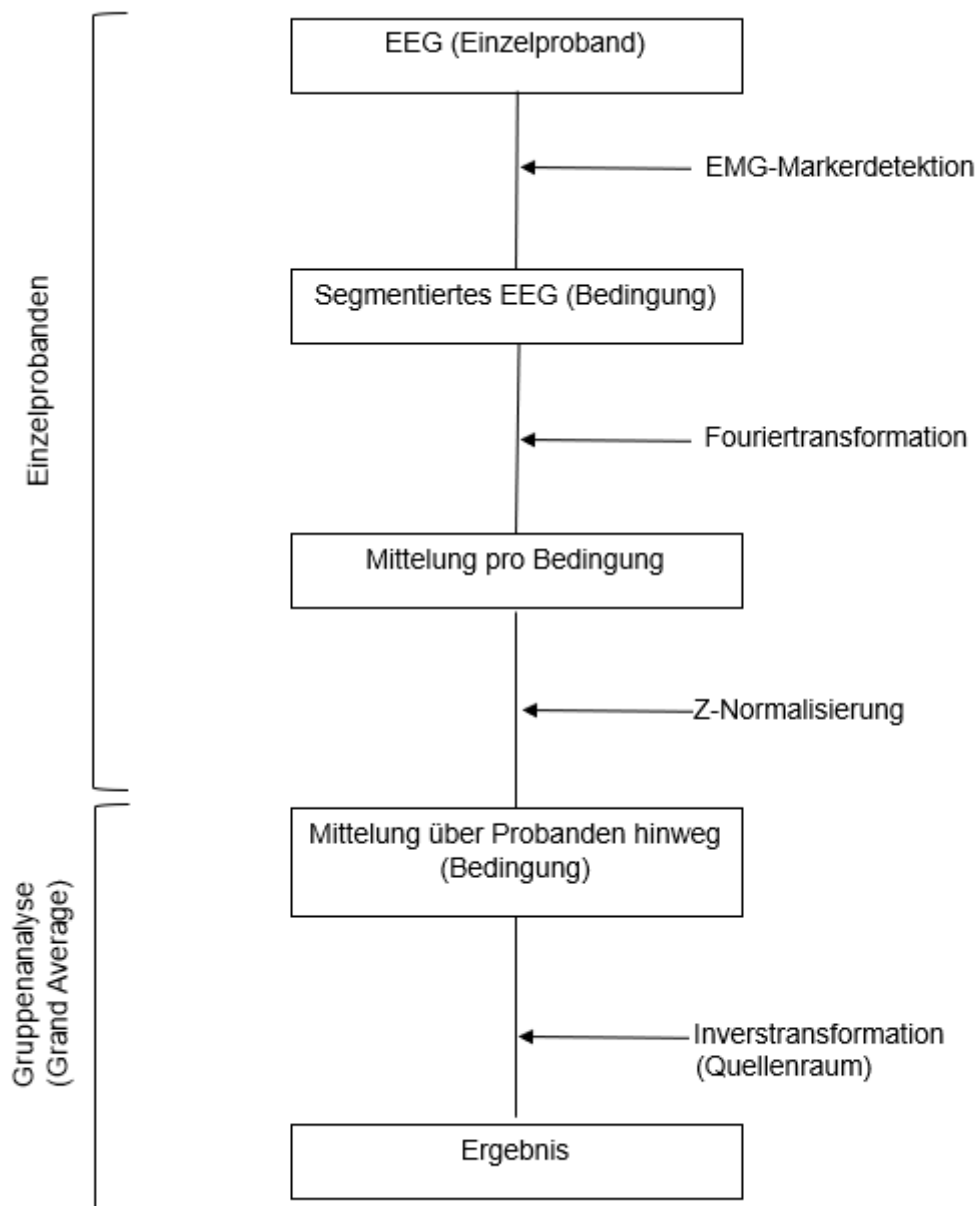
Einzelprobanden

EEG (Einzelproband)

EMG-Markerdetektion

Segmentiertes EEG (Bedingung)

Fouriertransformation

Mittelung pro Bedingung

Z-Normalisierung

Gruppenanalyse (Grand Average)

Mittelung über Probanden hinweg (Bedingung)

Inverstransformation (Quellenraum)

Ergebnis